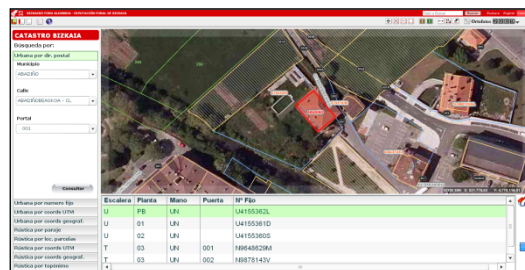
SERVICIOS PARA ALCALDÍA · DIPUTACIÓN FORAL DE BIZKAIA

CATASTRO BIZKAIA
Búsqueda por:
Urbana por dir. postal
Municipio
ABADIÑO
Calle
ABADIÑOBEASKOA - CL
Portal
001
Consultar
Urbana por numero fijo
Urbana por coords UTM
Urbana por coords geograf.
Rústica por paraje
Rústica por loc. parcelas
Rústica por coords UTM
Rústica por coords geograf.
Rústica por topónimo

| Escalera | Planta | Mano | Puerta | Nº Fijo |
|---|---|---|---|---|
| U | PB | UN | | U4155362L |
| U | 01 | UN | | U4155361D |
| U | 02 | UN | | U4155360S |
| T | 03 | UN | 001 | N9648629M |
| T | 03 | UN | 002 | N9878143V |